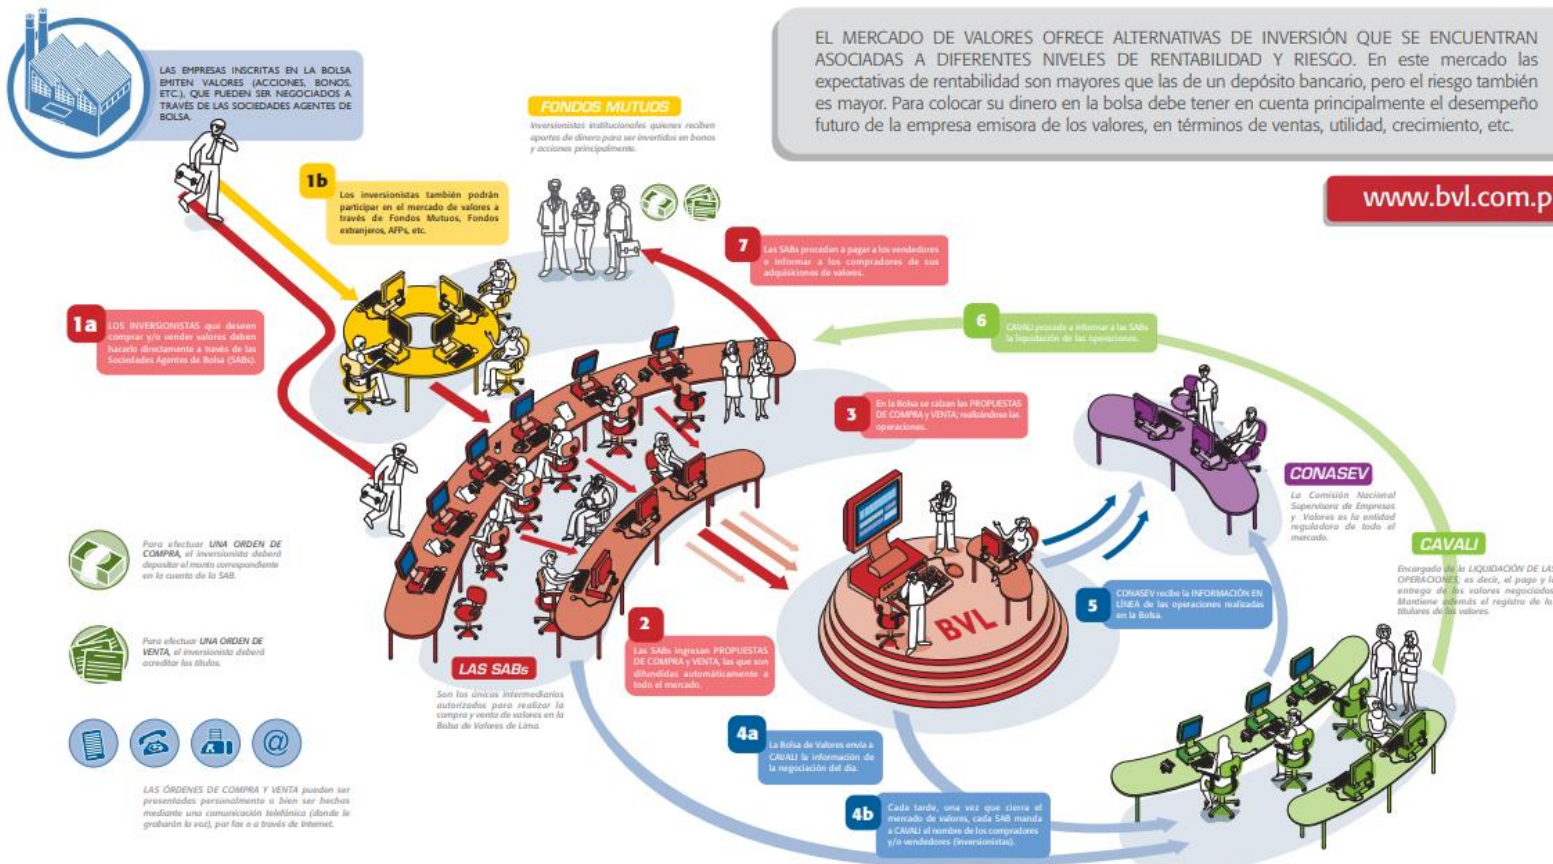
EL MERCADO DE VALORES OFRECE ALTERNATIVAS DE INVERSIÓN QUE SE ENCUENTRAN ASOCIADAS A DIFERENTES NIVELES DE RENTABILIDAD Y RIESGO. En este mercado las expectativas de rentabilidad son mayores que las de un depósito bancario, pero el riesgo también es mayor. Para colocar su dinero en la bolsa debe tener en cuenta principalmente el desempeño futuro de la empresa emisora de los valores, en términos de ventas, utilidad, crecimiento, etc.

www.bvl.com.p

LAS EMPRESAS INSCRITAS EN LA BOLSA EMITEN VALORES (ACCIONES, BONOS, ETC.), QUE PUEDEN SER NEGOCIADOS A TRAVÉS DE LAS SOCIEDADES AGENTES DE BOLSA.

FONDOS MUTUOS

Inversionistas institucionales quienes reciben aportes de dinero para ser invertidos en bonos y acciones principalmente.

1b Los inversionistas también podrán participar en el mercado de valores a través de Fondos Mutuos, Fondos extranjeros, AFPs, etc.

7 Las SABs proceden a pagar a los vendedores e informar a los compradores de sus adquisiciones de valores.

1a LOS INVERSIONISTAS que deseen comprar y/o vender valores deben hacerlo directamente a través de las Sociedades Agentes de Bolsa (SABs).

6 CAVALI procede a informar a las SABs la liquidación de las operaciones.

3 En la Bolsa se calzan las PROPUESTAS DE COMPRA y VENTA; realizándose las operaciones.

CONASEV

La Comisión Nacional Supervisora de Empresas y Valores es la entidad reguladora de todo el mercado.

CAVALI

Encargada de la LIQUIDACIÓN DE LAS OPERACIONES; es decir, el pago y la entrega de los valores negociados. Mantiene además el registro de los titulares de los valores.

Para efectuar UNA ORDEN DE COMPRA, el inversionista deberá depositar el monto correspondiente en la cuenta de la SAB.

Para efectuar UNA ORDEN DE VENTA, el inversionista deberá acreditar los títulos.

BVL

5 CONASEV recibe la INFORMACIÓN EN LÍNEA de las operaciones realizadas en la Bolsa.

2 Las SABs ingresan PROPUESTAS DE COMPRA y VENTA, las que son difundidas automáticamente a todo el mercado.

LAS SABs

Son los únicos intermediarios autorizados para realizar la compra y venta de valores en la Bolsa de Valores de Lima.

4a La Bolsa de Valores envía a CAVALI la información de la negociación del día.

LAS ÓRDENES DE COMPRA Y VENTA pueden ser presentadas personalmente o bien ser hechas mediante una comunicación telefónica (donde le grabarán la voz), por fax o a través de Internet.

4b Cada tarde, una vez que cierra el mercado de valores, cada SAB manda a CAVALI el nombre de los compradores y/o vendedores (inversionistas).